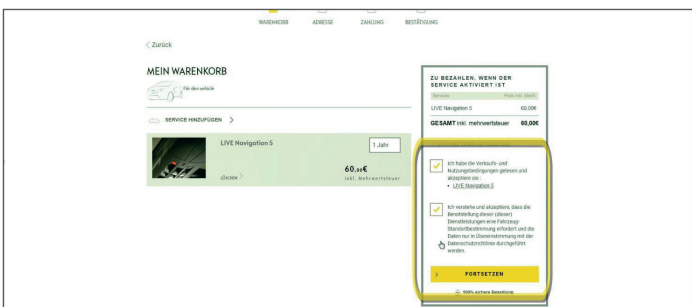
WARENKORB ADRESSE ZAHLUNG BESTÄTIGUNG

Zurück

MEIN WARENKORB

Für das vehicle

SERVICE HINZUFÜGEN >

LIVE Navigation 5

1 Jahr

60,00€
inkl. Mehrwertsteuer

Löschen >

ZU BEZAHLEN, WENN DER SERVICE AKTIVIERT IST

Services Preis inkl. MwSt.

LIVE Navigation 5 60,00€

GESAMT inkl. mehrwertsteuer 60,00€

Ich habe die Verkaufs- und Nutzungsbedingungen gelesen und akzeptiere sie:
• LIVE Navigation 5

Ich verstehe und akzeptiere, dass die Bereitstellung dieser (dieser) Dienstleistungen eine Fahrzeug-Standortbestimmung erfordert und die Daten nur in Übereinstimmung mit der Datenschutzrichtlinie durchgeführt werden.

> FORTSETZEN

100% sichere Bezahlung